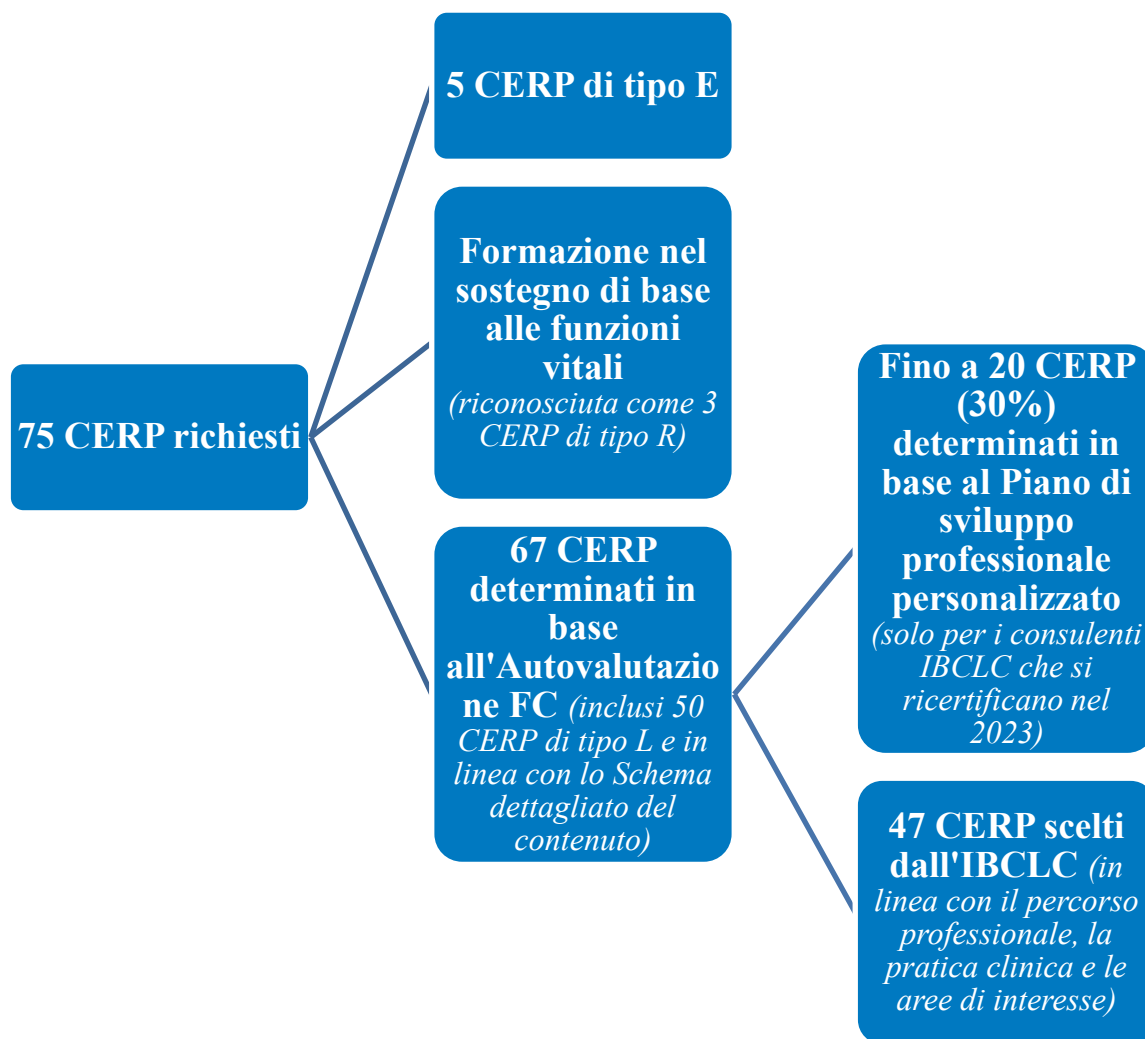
75 CERP richiesti

5 CERP di tipo E

Formazione nel sostegno di base alle funzioni vitali (riconosciuta come 3 CERP di tipo R)

67 CERP determinati in base all'Autovalutazione FC (inclusi 50 CERP di tipo L e in linea con lo Schema dettagliato del contenuto)

Fino a 20 CERP (30%) determinati in base al Piano di sviluppo professionale personalizzato (solo per i consulenti IBCLC che si ricertificano nel 2023)

47 CERP scelti dall'IBCLC (in linea con il percorso professionale, la pratica clinica e le aree di interesse)